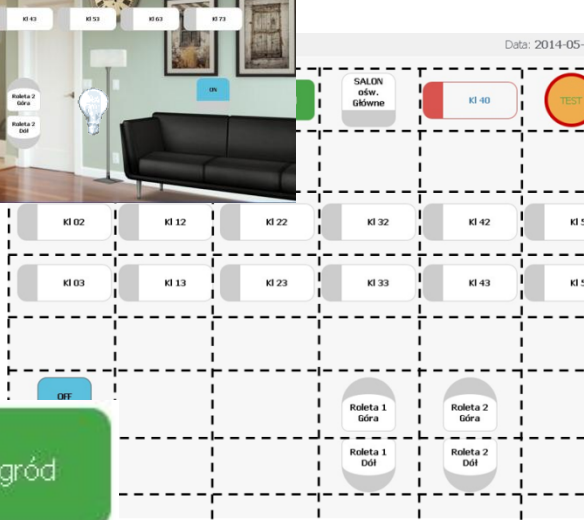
Kl 43
Kl 53
Kl 63
Kl 73
Roleta 2 Góra
Roleta 2 Dół
ON
Data: 2014-05-
SALON ośw. Główne
Kl 40
TEST
Kl 02
Kl 12
Kl 22
Kl 32
Kl 42
Kl 5
Kl 03
Kl 13
Kl 23
Kl 33
Kl 43
Kl 5
OFF
Roleta 1 Góra
Roleta 2 Góra
Roleta 1 Dół
Roleta 2 Dół
gród